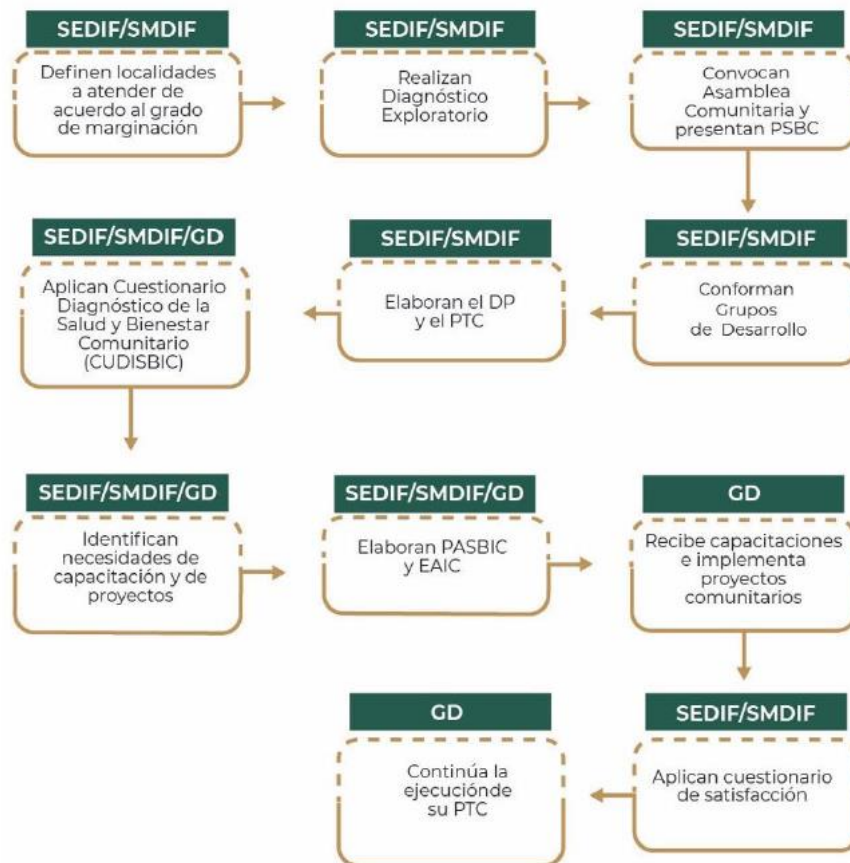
SEDIF/SMDIF
Definen localidades a atender de acuerdo al grado de marginación

SEDIF/SMDIF
Realizan Diagnóstico Exploratorio

SEDIF/SMDIF
Convocan Asamblea Comunitaria y presentan PSBC

SEDIF/SMDIF
Conforman Grupos de Desarrollo

SEDIF/SMDIF
Elaboran el DP y el PTC

SEDIF/SMDIF/GD
Aplican Cuestionario Diagnóstico de la Salud y Bienestar Comunitario (CUDISBIC)

SEDIF/SMDIF/GD
Identifican necesidades de capacitación y de proyectos

SEDIF/SMDIF/GD
Elaboran PASBIC y EAIC

GD
Recibe capacitaciones e implementa proyectos comunitarios

SEDIF/SMDIF
Aplican cuestionario de satisfacción

GD
Continúa la ejecuciónde su PTC